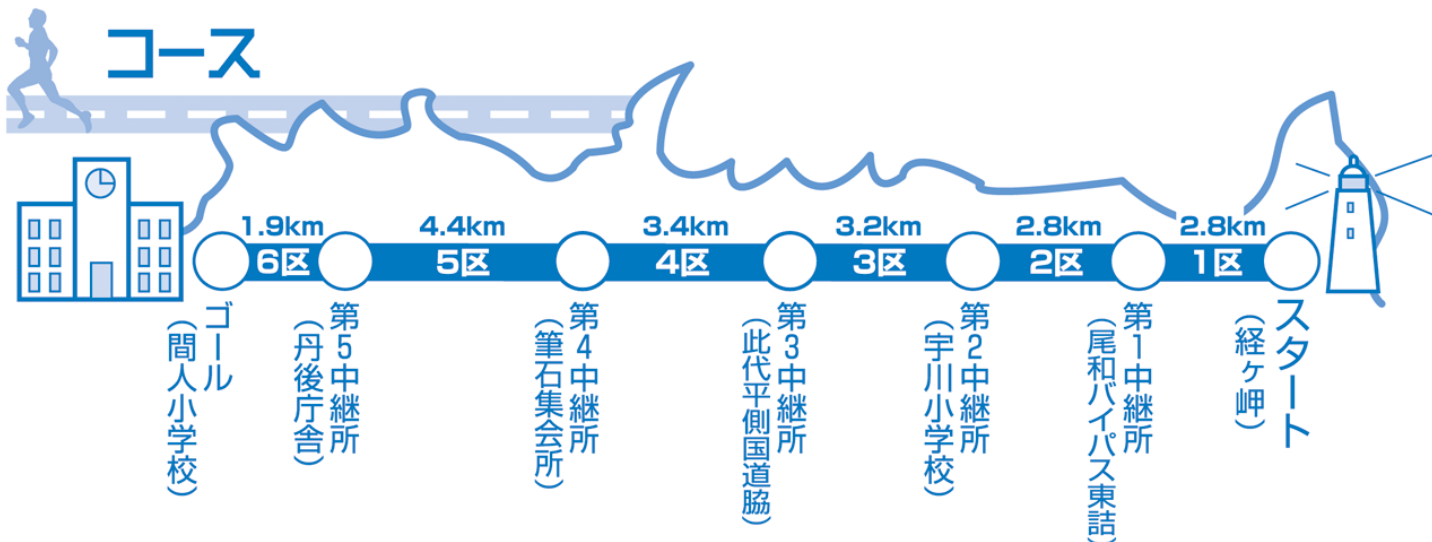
コース

1.9km 6区
4.4km 5区
3.4km 4区
3.2km 3区
2.8km 2区
2.8km 1区

ゴール（間人小学校）
第5中継所（丹後庁舎）
第4中継所（筆石集会所）
第3中継所（此代平側国道脇）
第2中継所（宇川小学校）
第1中継所（尾和バイパス東詰）
スタート（経ヶ岬）